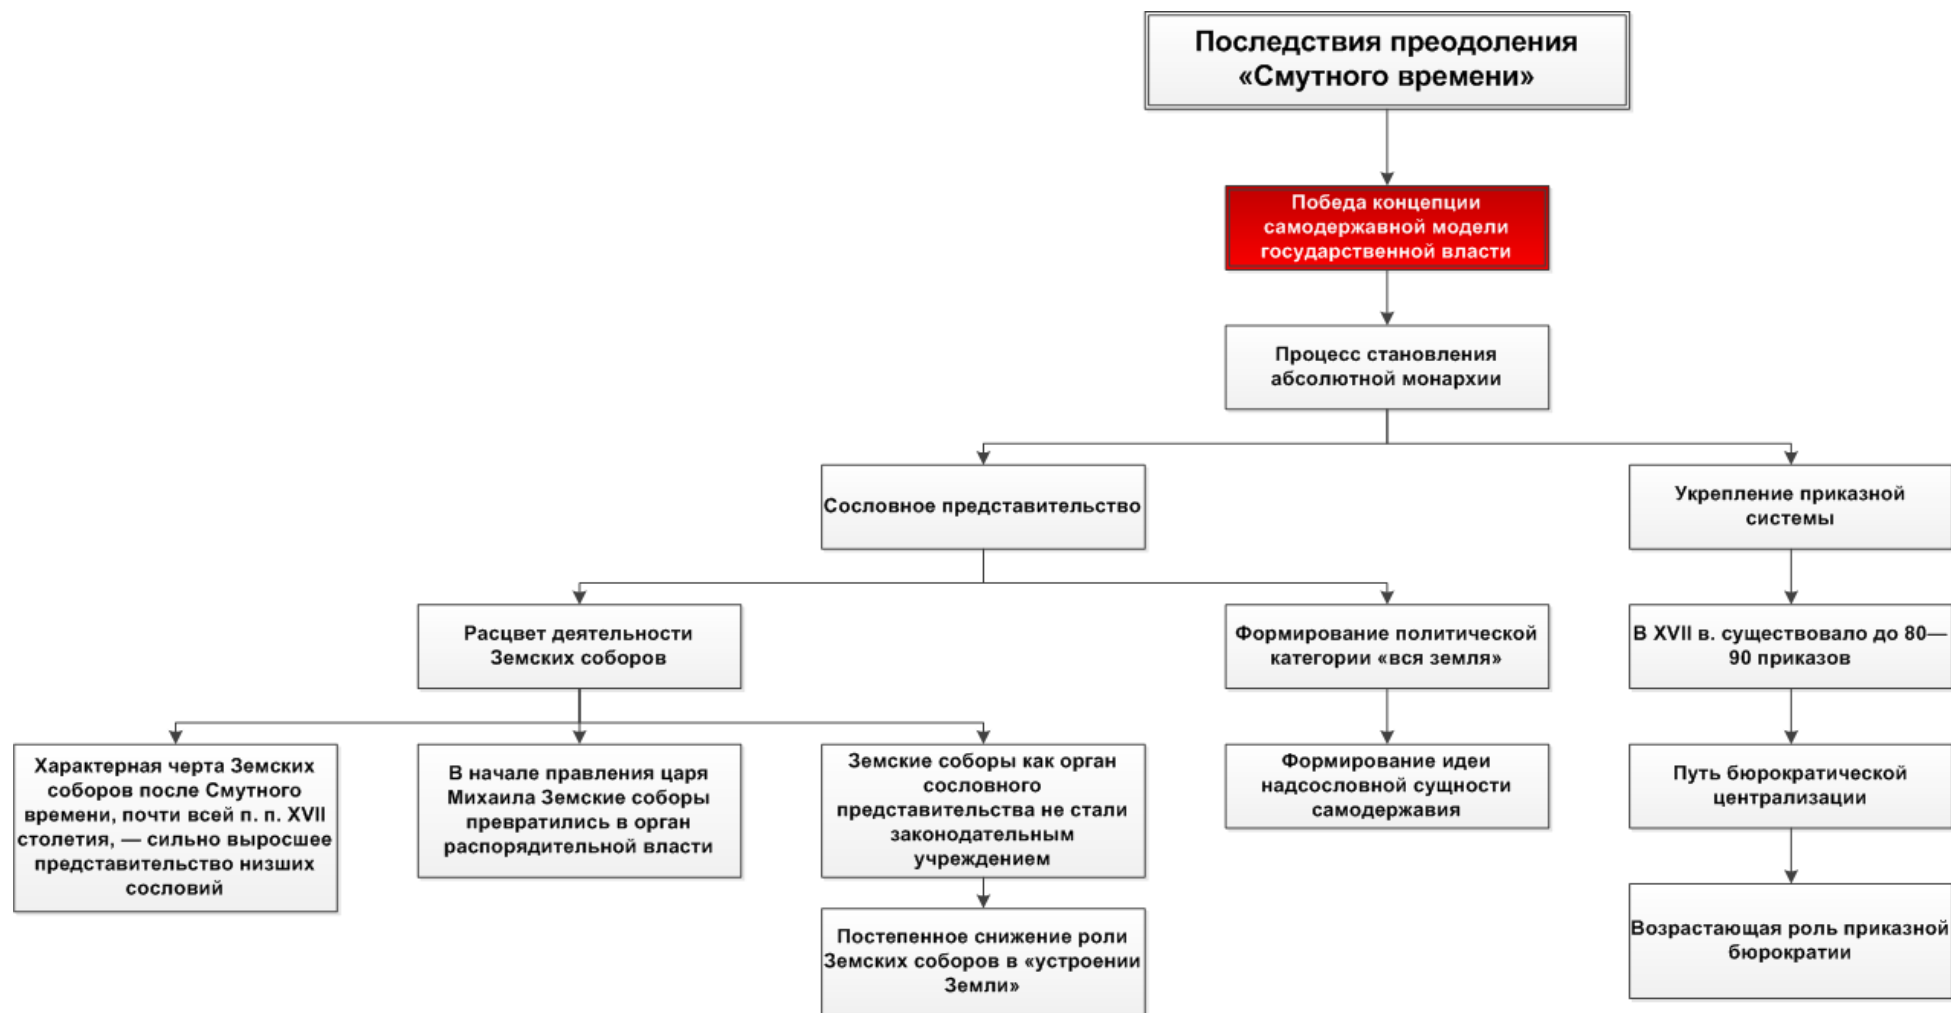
Последствия преодоления «Смутного времени»

Победа концепции самодержавной модели государственной власти

Процесс становления абсолютной монархии

Сословное представительство

Укрепление приказной системы

Расцвет деятельности Земских соборов

Формирование политической категории «вся земля»

В XVII в. существовало до 80—90 приказов

Характерная черта Земских соборов после Смутного времени, почти всей п. п. XVII столетия, — сильно выросшее представительство низших сословий

В начале правления царя Михаила Земские соборы превратились в орган распорядительной власти

Земские соборы как орган сословного представительства не стали законодательным учреждением

Формирование идеи надсословной сущности самодержавия

Путь бюрократической централизации

Постепенное снижение роли Земских соборов в «устроении Земли»

Возрастающая роль приказной бюрократии